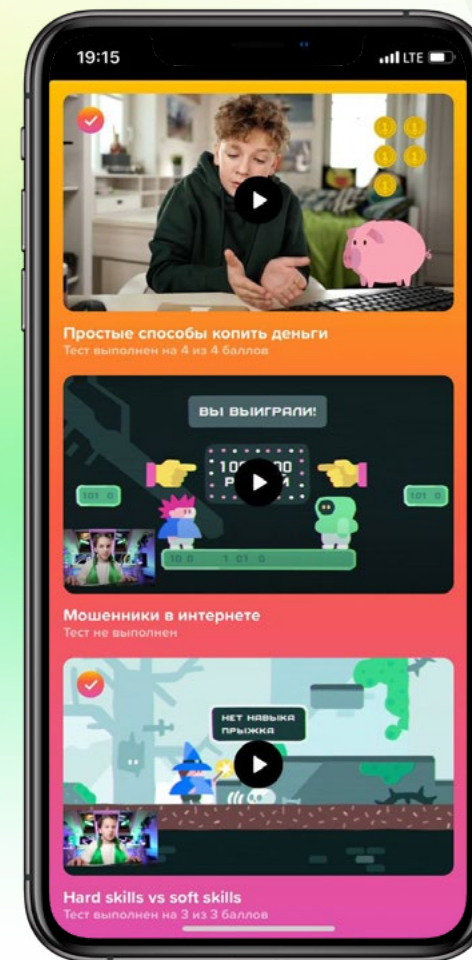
19:15
LTE

Простые способы копить деньги
Тест выполнен на 4 из 4 баллов

ВЫ ВЫИГРАЛИ!
10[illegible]00 Р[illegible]
101 0
101 0
10 0 1 01 0

Мошенники в интернете
Тест не выполнен

НЕТ НАВЫКА ПРЫЖКА

Hard skills vs soft skills
Тест выполнен на 3 из 3 баллов